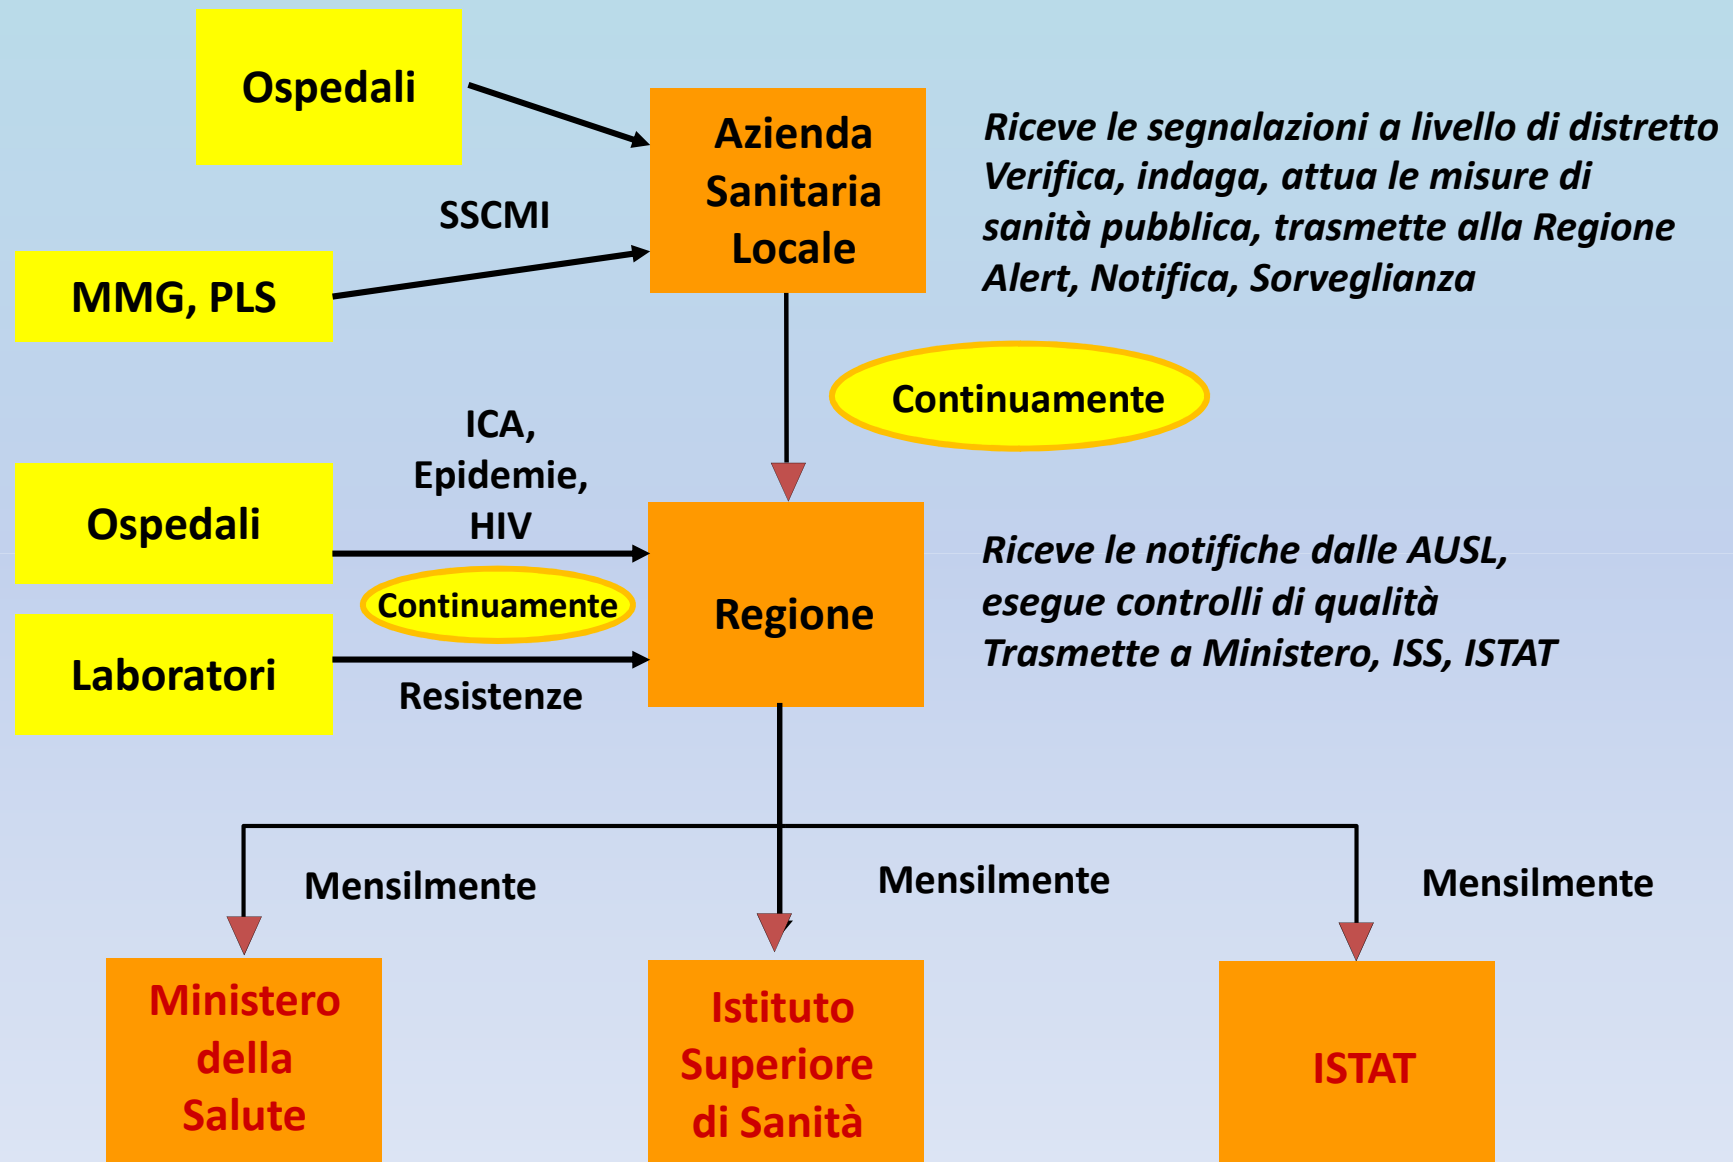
Ospedali

SSCMI

MMG, PLS

Azienda Sanitaria Locale

Riceve le segnalazioni a livello di distretto
Verifica, indaga, attua le misure di sanità pubblica, trasmette alla Regione
Alert, Notifica, Sorveglianza

Continuamente

ICA, Epidemie, HIV

Ospedali

Continuamente

Laboratori

Resistenze

Regione

Riceve le notifiche dalle AUSL, esegue controlli di qualità
Trasmette a Ministero, ISS, ISTAT

Mensilmente

Mensilmente

Mensilmente

Ministero della Salute

Istituto Superiore di Sanità

ISTAT